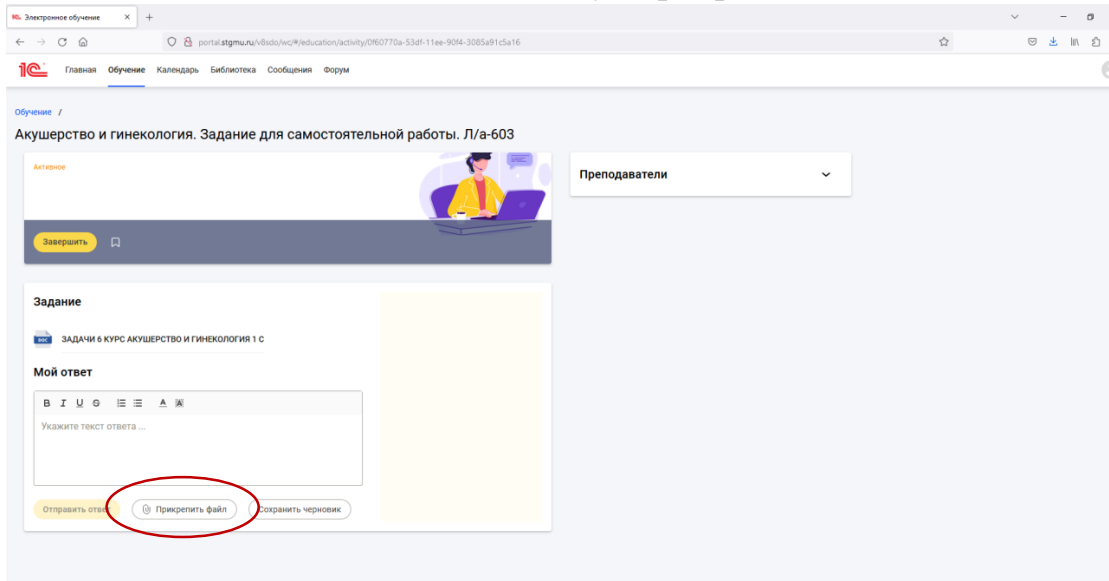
Электронное обучение

portal.stgmu.ru/v8sdo/wc/#/education/activity/0f60770a-53df-11ee-90f4-3085a91c5a16

1С Главная Обучение Календарь Библиотека Сообщения Форум

Обучение /

Акушерство и гинекология. Задание для самостоятельной работы. Л/а-603

Активное

Завершить

Преподаватели

Задание

DOC ЗАДАЧИ 6 КУРС АКУШЕРСТВО И ГИНЕКОЛОГИЯ 1 С

Мой ответ

B I U S A

Укажите текст ответа ...

Отправить ответ Прикрепить файл Сохранить черновик